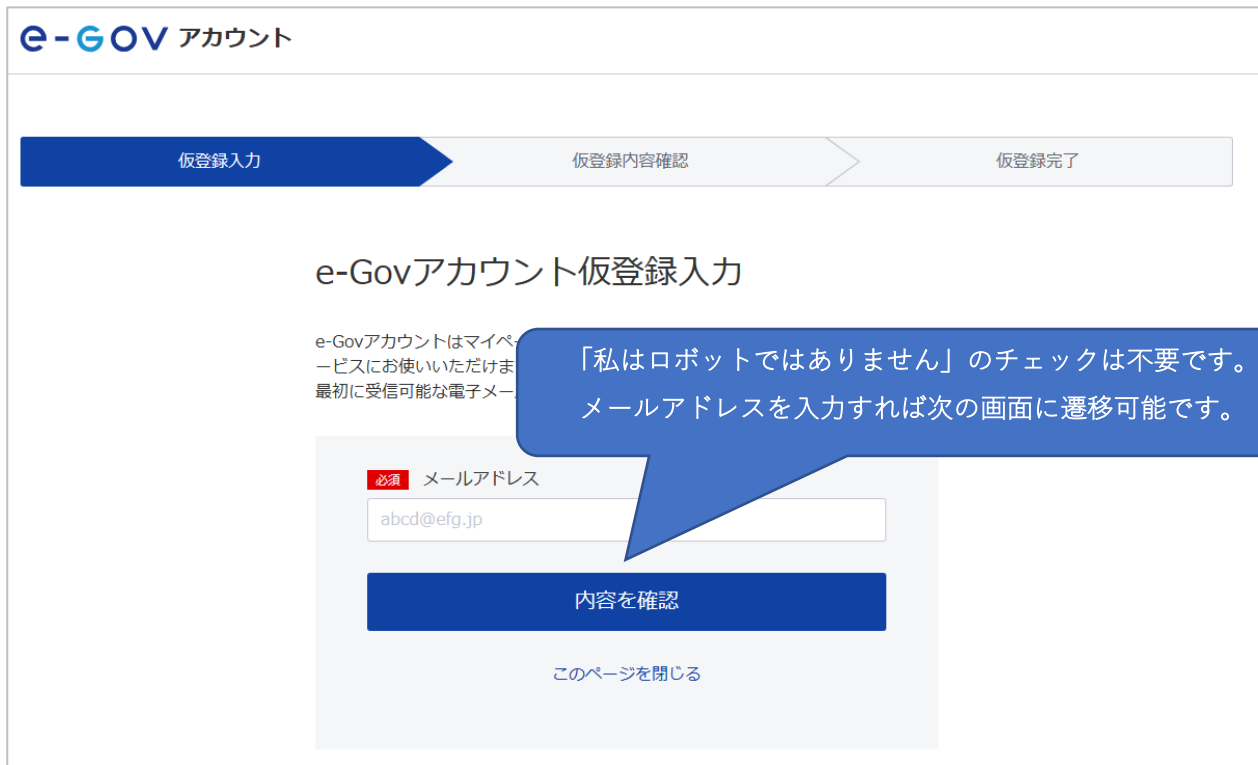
e-GOV アカウント

仮登録入力

仮登録内容確認

仮登録完了

e-Govアカウント仮登録入力

e-Govアカウントはマイペー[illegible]
ービスにお使いいただけま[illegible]
最初に受信可能な電子メー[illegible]

「私はロボットではありません」のチェックは不要です。
メールアドレスを入力すれば次の画面に遷移可能です。

必須 メールアドレス

abcd@efg.jp

内容を確認

このページを閉じる